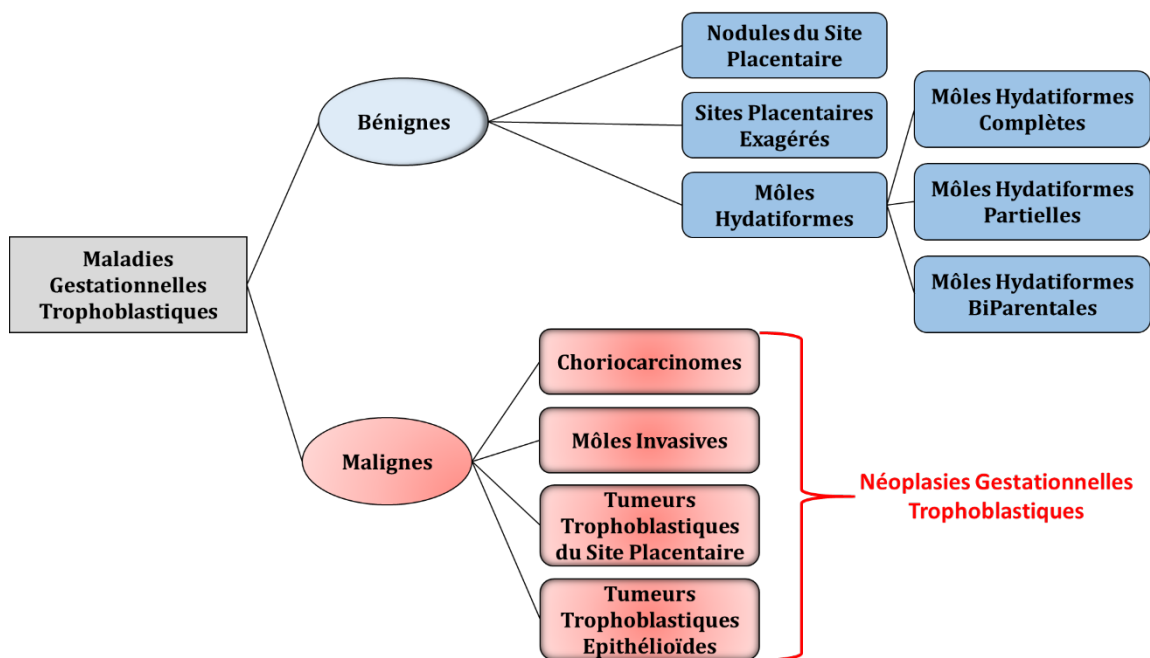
Maladies Gestationnelles Trophoblastiques

Bénignes

Nodules du Site Placentaire

Sites Placentaires Exagérés

Môles Hydatiformes

Môles Hydatiformes Complètes

Môles Hydatiformes Partielles

Môles Hydatiformes BiParentales

Malignes

Choriocarcinomes

Môles Invasives

Tumeurs Trophoblastiques du Site Placentaire

Tumeurs Trophoblastiques Epithélioïdes

Néoplasies Gestationnelles Trophoblastiques